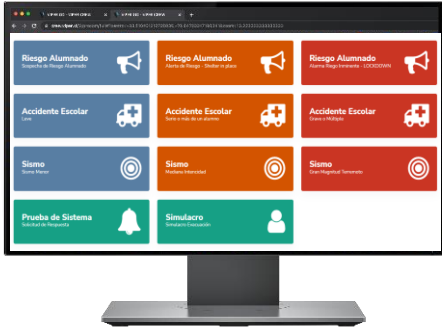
Riesgo Alumnado
Sospecha de Riesgo Alumnado

Riesgo Alumnado
Alerta de Riesgo - Shelter in place

Riesgo Alumnado
Alarma Riego Inminente - LOCKDOWN

Accidente Escolar
Leve

Accidente Escolar
Serio o más de un alumno

Accidente Escolar
Grave o Múltiple

Sismo
Sismo Menor

Sismo
Mediana Intensidad

Sismo
Gran Magnitud Terremoto

Prueba de Sistema
Solicitud de Respuesta

Simulacro
Simulacro Evacuación